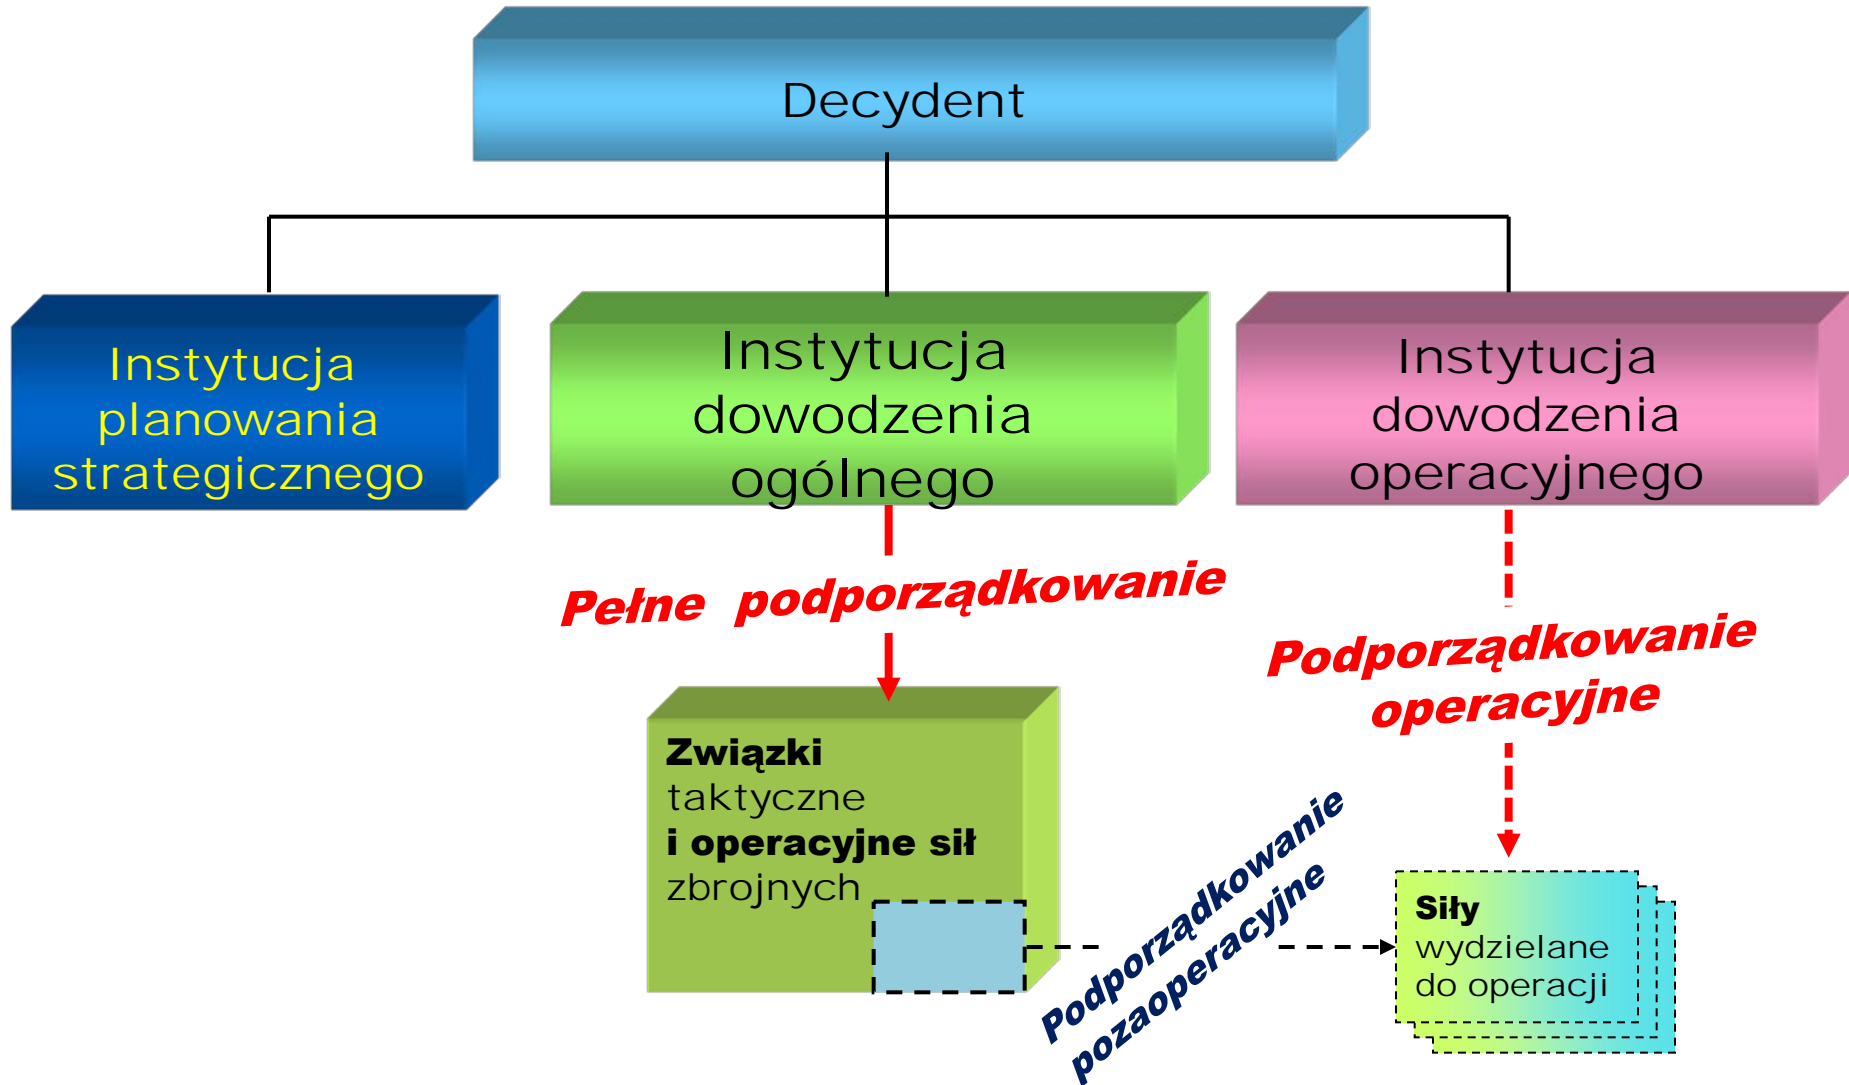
Decydent

Instytucja planowania strategicznego

Instytucja dowodzenia ogólnego

Instytucja dowodzenia operacyjnego

Pełne podporządkowanie

Podporządkowanie operacyjne

**Związki** taktyczne **i operacyjne sił** zbrojnych

Podporządkowanie pozaoperacyjne

**Siły** wydzielane do operacji